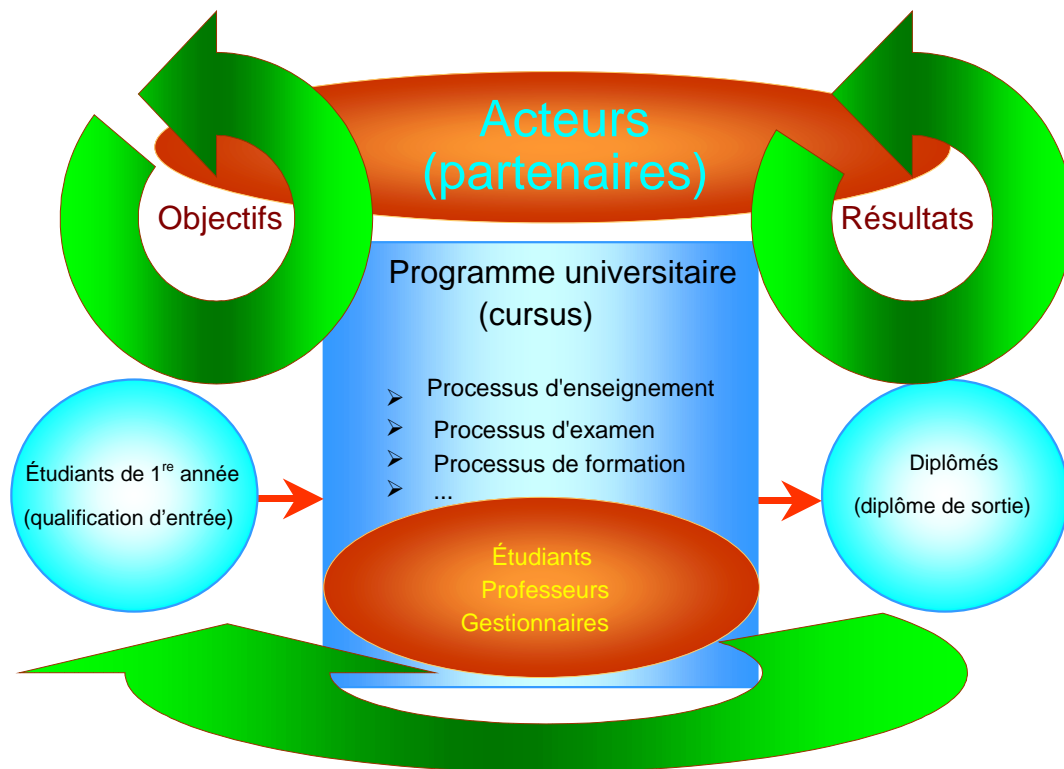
Acteurs
(partenaires)

Objectifs

Résultats

Programme universitaire
(cursus)

Processus d'enseignement
Processus d'examen
Processus de formation
...

Étudiants de 1$^{re}$ année
(qualification d'entrée)

Diplômés
(diplôme de sortie)

Étudiants
Professeurs
Gestionnaires